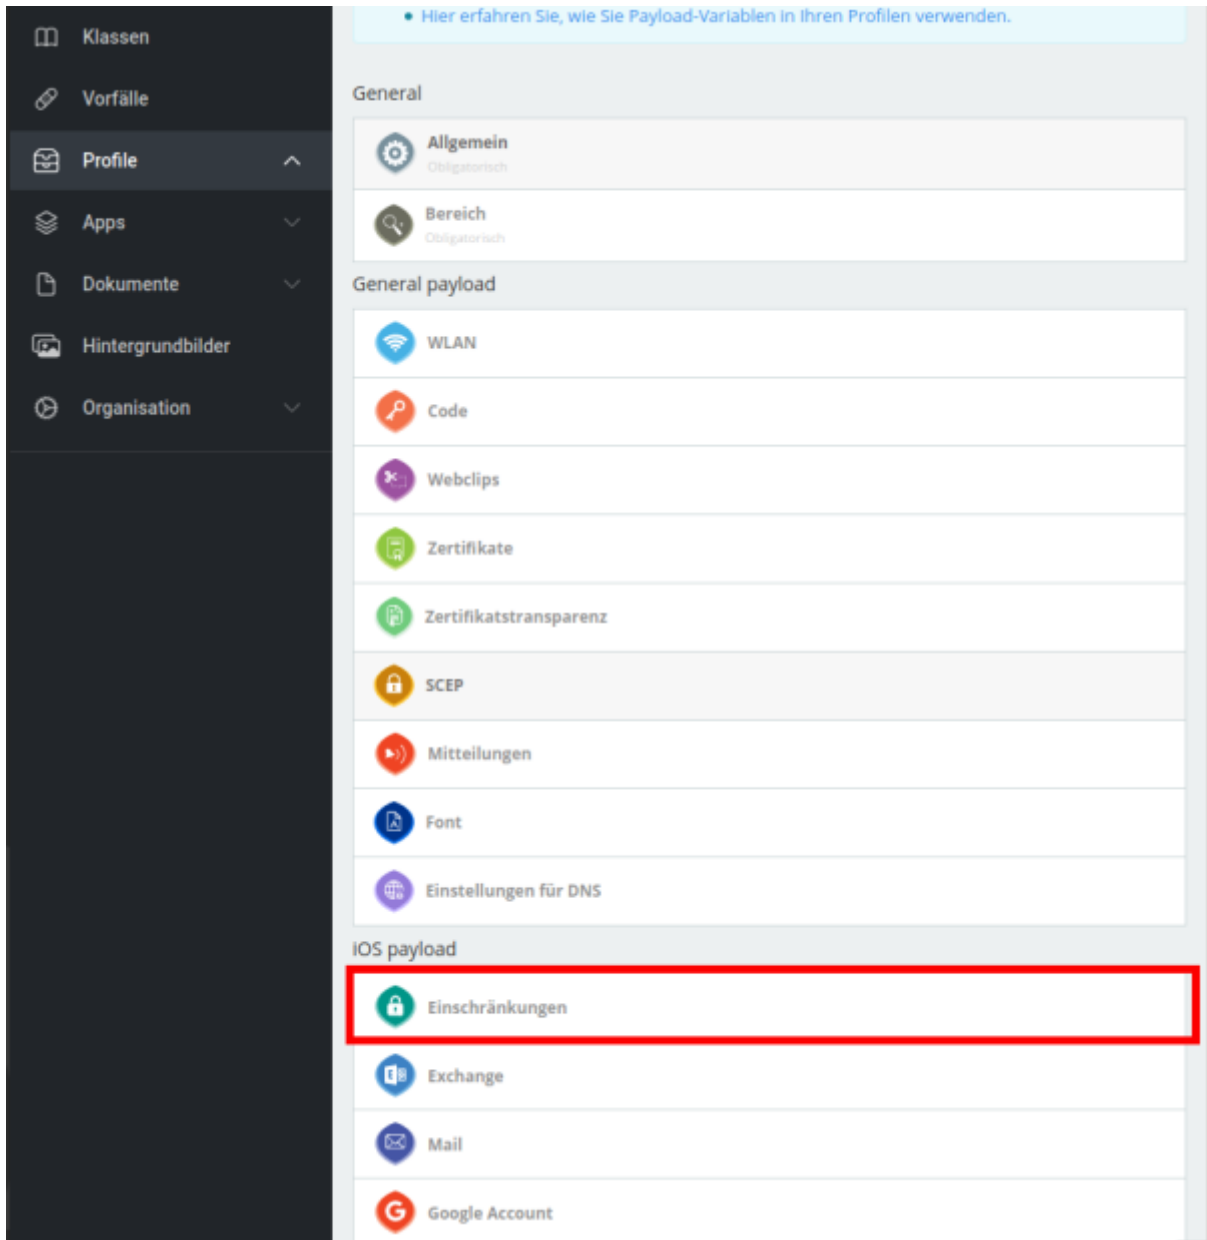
Klassen
Vorfälle
Profile
Apps
Dokumente
Hintergrundbilder
Organisation

• Hier erfahren Sie, wie Sie Payload-Variablen in Ihren Profilen verwenden.

General

Allgemein
Obligatorisch

Bereich
Obligatorisch

General payload

WLAN

Code

Webclips

Zertifikate

Zertifikatstransparenz

SCEP

Mitteilungen

Font

Einstellungen für DNS

iOS payload

Einschränkungen

Exchange

Mail

Google Account